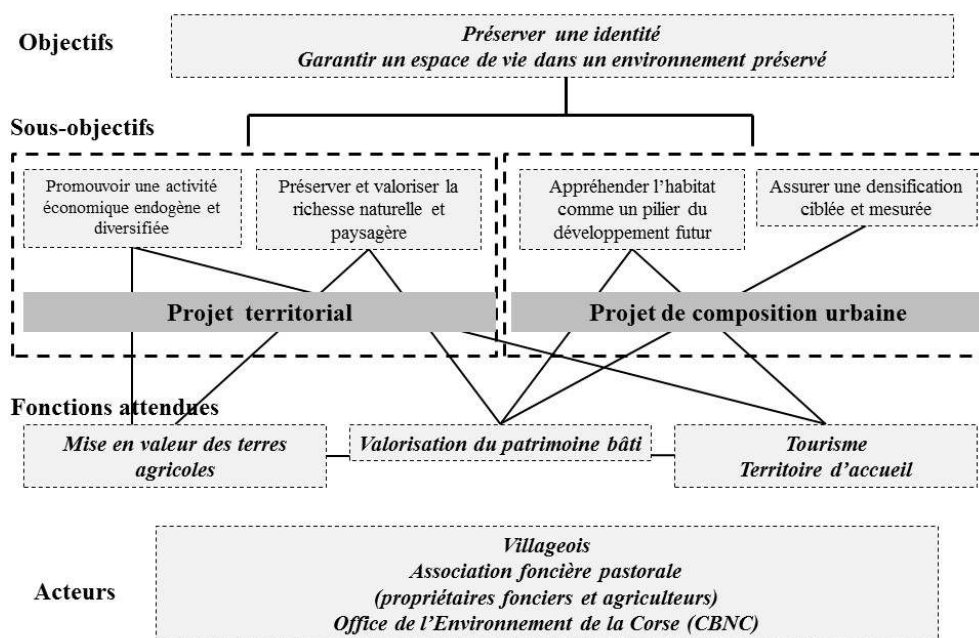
Objectifs

Préserver une identité
Garantir un espace de vie dans un environnement préservé

Sous-objectifs

Promouvoir une activité économique endogène et diversifiée

Préserver et valoriser la richesse naturelle et paysagère

Appréhender l'habitat comme un pilier du développement futur

Assurer une densification ciblée et mesurée

Projet territorial

Projet de composition urbaine

Fonctions attendues

Mise en valeur des terres agricoles

Valorisation du patrimoine bâti

Tourisme
Territoire d'accueil

Acteurs

Villageois
Association foncière pastorale
(propriétaires fonciers et agriculteurs)
Office de l'Environnement de la Corse (CBNC)